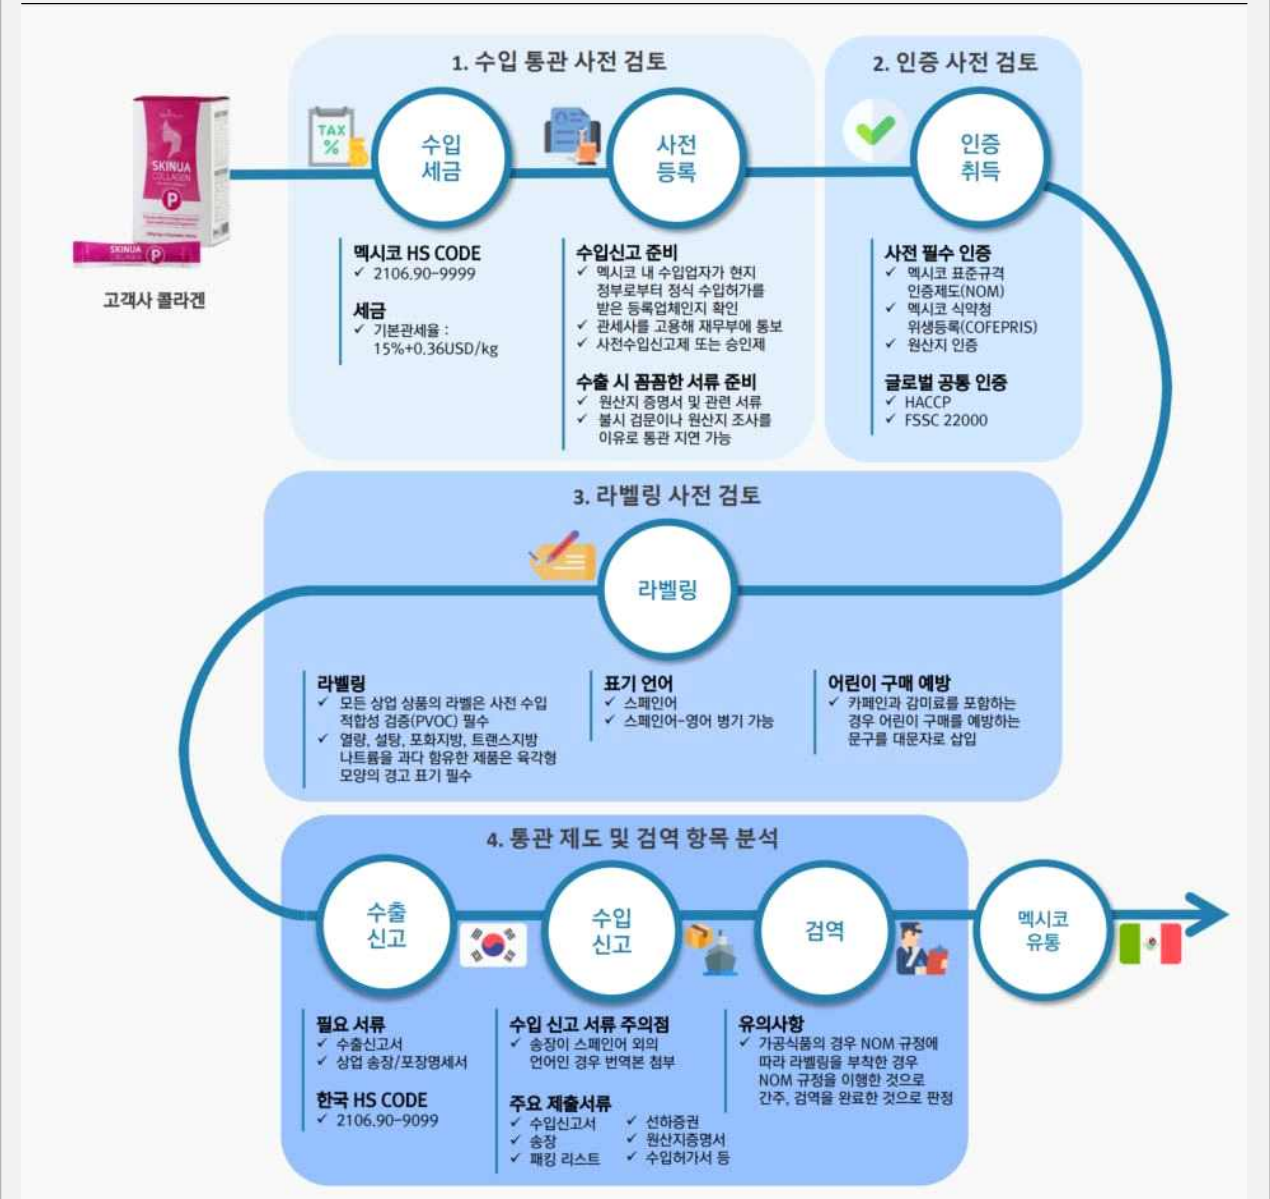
SKINUA COLLAGEN P

SKINUA COLLAGEN P

고객사 콜라겐

1. 수입 통관 사전 검토

TAX %

수입 세금

사전 등록

멕시코 HS CODE
✓ 2106.90-9999

세금
✓ 기본관세율 : 15%+0.36USD/kg

수입신고 준비
✓ 멕시코 내 수입업자가 현지 정부로부터 정식 수입허가를 받은 등록업체인지 확인
✓ 관세사를 고용해 재무부에 통보
✓ 사전수입신고제 또는 승인제

수출 시 꼼꼼한 서류 준비
✓ 원산지 증명서 및 관련 서류
✓ 불시 검문이나 원산지 조사를 이유로 통관 지연 가능

2. 인증 사전 검토

인증 취득

사전 필수 인증
✓ 멕시코 표준규격 인증제도(NOM)
✓ 멕시코 식약청 위생등록(COFEPRIS)
✓ 원산지 인증

글로벌 공통 인증
✓ HACCP
✓ FSSC 22000

3. 라벨링 사전 검토

라벨링

라벨링
✓ 모든 상업 상품의 라벨은 사전 수입 적합성 검증(PVOC) 필수
✓ 열량, 설탕, 포화지방, 트랜스지방 나트륨을 과다 함유한 제품은 육각형 모양의 경고 표기 필수

표기 언어
✓ 스페인어
✓ 스페인어-영어 병기 가능

어린이 구매 예방
✓ 카페인과 감미료를 포함하는 경우 어린이 구매를 예방하는 문구를 대문자로 삽입

4. 통관 제도 및 검역 항목 분석

수출 신고

수입 신고

검역

멕시코 유통

필요 서류
✓ 수출신고서
✓ 상업 송장/포장명세서

한국 HS CODE
✓ 2106.90-9099

수입 신고 서류 주의점
✓ 송장이 스페인어 외의 언어인 경우 번역본 첨부

주요 제출서류
✓ 수입신고서
✓ 송장
✓ 패킹 리스트
✓ 선하증권
✓ 원산지증명서
✓ 수입허가서 등

유의사항
✓ 가공식품의 경우 NOM 규정에 따라 라벨링을 부착한 경우 NOM 규정을 이행한 것으로 간주, 검역을 완료한 것으로 판정